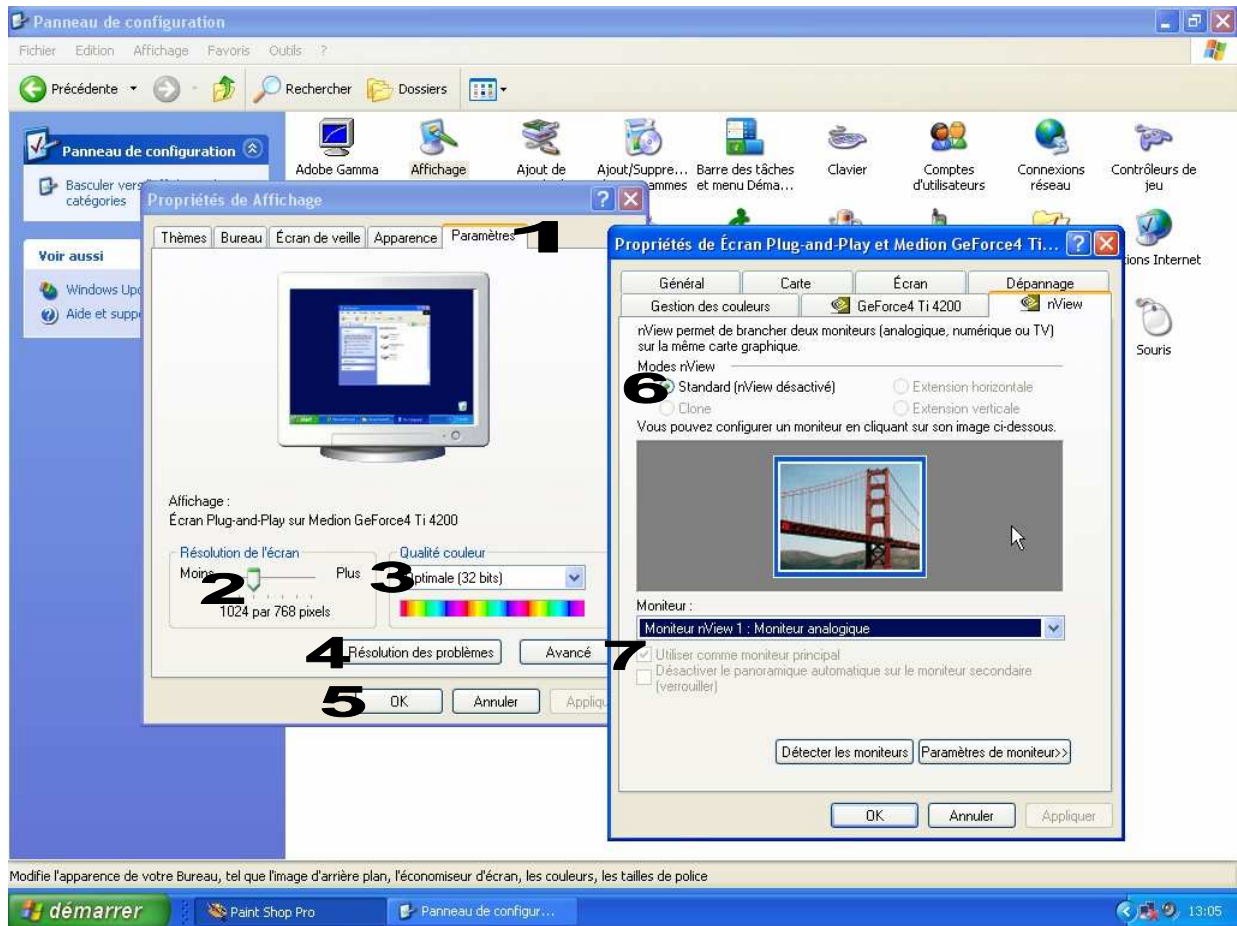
Panneau de configuration

Fichier Edition Affichage Favoris Outils ?

Précédente Rechercher Dossiers

Panneau de configuration

Basculer vers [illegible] catégories

Voir aussi

Windows Upd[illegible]

Aide et supp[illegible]

Adobe Gamma Affichage Ajout de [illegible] Ajout/Suppre... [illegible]ammes Barre des tâches et menu Déma... Clavier Comptes d'utilisateurs Connexions réseau Contrôleurs de jeu

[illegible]ions Internet

Souris

Propriétés de Affichage

Thèmes Bureau Écran de veille Apparence Paramètres 1

Affichage :
Écran Plug-and-Play sur Medion GeForce4 Ti 4200

Résolution de l'écran
Moins 2 Plus
1024 par 768 pixels

Qualité couleur
3 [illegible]ptimale (32 bits)

4 Résolution des problèmes Avancé 7

5 OK Annuler Appliqu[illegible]

Propriétés de Écran Plug-and-Play et Medion GeForce4 Ti...

Général Carte Écran Dépannage
Gestion des couleurs GeForce4 Ti 4200 nView

nView permet de brancher deux moniteurs (analogique, numérique ou TV) sur la même carte graphique.

Modes nView
6 Standard (nView désactivé) Extension horizontale
Clone Extension verticale

Vous pouvez configurer un moniteur en cliquant sur son image ci-dessous.

Moniteur :
Moniteur nView 1 : Moniteur analogique

Utiliser comme moniteur principal
Désactiver le panoramique automatique sur le moniteur secondaire (verrouiller)

Détecter les moniteurs Paramètres de moniteur>>

OK Annuler Appliquer

Modifie l'apparence de votre Bureau, tel que l'image d'arrière plan, l'économiseur d'écran, les couleurs, les tailles de police

démarrer Paint Shop Pro Panneau de configur... 13:05